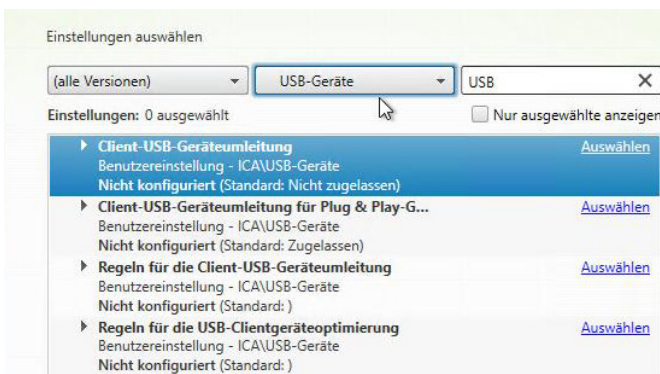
Einstellungen auswählen

(alle Versionen)

USB-Geräte

USB

Einstellungen: 0 ausgewählt

Nur ausgewählte anzeigen

Client-USB-Geräteumleitung
Benutzereinstellung - ICA\USB-Geräte
Nicht konfiguriert (Standard: Nicht zugelassen)

Auswählen

Client-USB-Geräteumleitung für Plug & Play-G...
Benutzereinstellung - ICA\USB-Geräte
Nicht konfiguriert (Standard: Zugelassen)

Auswählen

Regeln für die Client-USB-Geräteumleitung
Benutzereinstellung - ICA\USB-Geräte
Nicht konfiguriert (Standard: )

Auswählen

Regeln für die USB-Clientgeräteoptimierung
Benutzereinstellung - ICA\USB-Geräte
Nicht konfiguriert (Standard: )

Auswählen